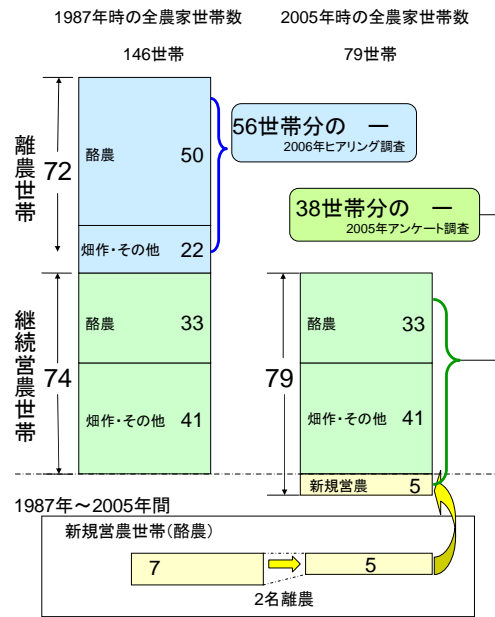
1987年時の全農家世帯数

146世帯

2005年時の全農家世帯数

79世帯

離農世帯 72

酪農 50

畑作・その他 22

56世帯分の ー
2006年ヒアリング調査

38世帯分の ー
2005年アンケート調査

継続営農世帯 74

酪農 33

畑作・その他 41

79

酪農 33

畑作・その他 41

新規営農 5

1987年～2005年間

新規営農世帯(酪農)

7

5

2名離農